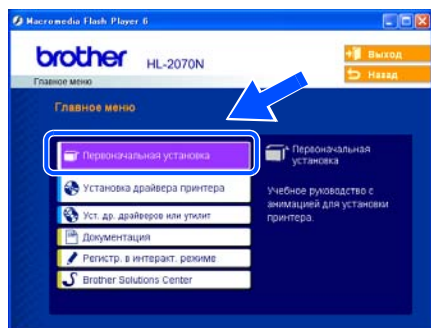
Macromedia Flash Player 6

brother HL-2070N

Главное меню

Выход

Назад

Главное меню

Первоначальная установка

Установка драйвера принтера

Уст. др. драйверов или утилит

Документация

Регистр. в интеракт. режиме

Brother Solutions Center

Первоначальная установка

Учебное руководство с анимацией для установки принтера.